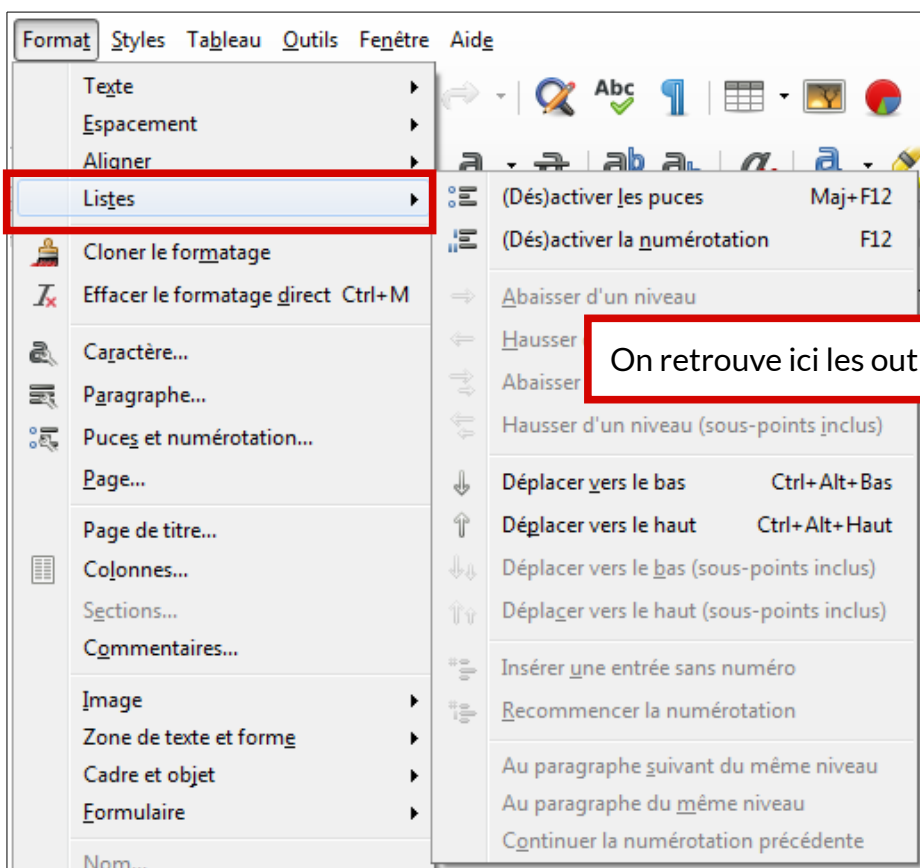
Format Styles Tableau Outils Fenêtre Aide

Texte
Espacement
Aligner
Listes
Cloner le formatage
Effacer le formatage direct Ctrl+M
Caractère...
Paragraphe...
Puces et numérotation...
Page...
Page de titre...
Colonnes...
Sections...
Commentaires...
Image
Zone de texte et forme
Cadre et objet
Formulaire
Nom...

(Dés)activer les puces Maj+F12
(Dés)activer la numérotation F12
Abaisser d'un niveau
Hausser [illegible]
Abaisser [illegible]
Hausser d'un niveau (sous-points inclus)
Déplacer vers le bas Ctrl+Alt+Bas
Déplacer vers le haut Ctrl+Alt+Haut
Déplacer vers le bas (sous-points inclus)
Déplacer vers le haut (sous-points inclus)
Insérer une entrée sans numéro
Recommencer la numérotation
Au paragraphe suivant du même niveau
Au paragraphe du même niveau
Continuer la numérotation précédente

On retrouve ici les out